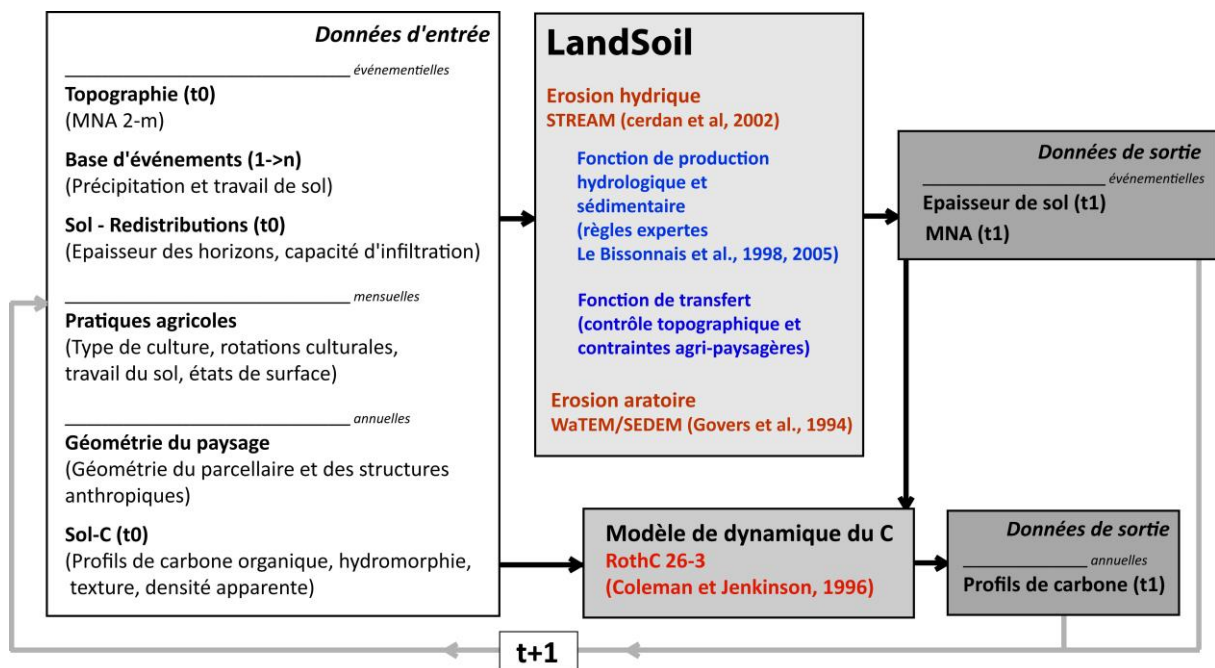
Données d'entrée

événementielles

Topographie (t0)
(MNA 2-m)

Base d'événements (1->n)
(Précipitation et travail de sol)

Sol - Redistributions (t0)
(Epaisseur des horizons, capacité d'infiltration)

mensuelles

Pratiques agricoles
(Type de culture, rotations culturales, travail du sol, états de surface)

annuelles

Géométrie du paysage
(Géométrie du parcellaire et des structures anthropiques)

Sol-C (t0)
(Profils de carbone organique, hydromorphie, texture, densité apparente)

LandSoil

Erosion hydrique
STREAM (cerdan et al, 2002)

Fonction de production hydrologique et sédimentaire
(règles expertes
Le Bissonnais et al., 1998, 2005)

Fonction de transfert
(contrôle topographique et contraintes agri-paysagères)

Erosion aratoire
WaTEM/SEDEM (Govers et al., 1994)

Données de sortie

événementielles

Epaisseur de sol (t1)
MNA (t1)

Modèle de dynamique du C
RothC 26-3
(Coleman et Jenkinson, 1996)

Données de sortie

annuelles

Profils de carbone (t1)

t+1